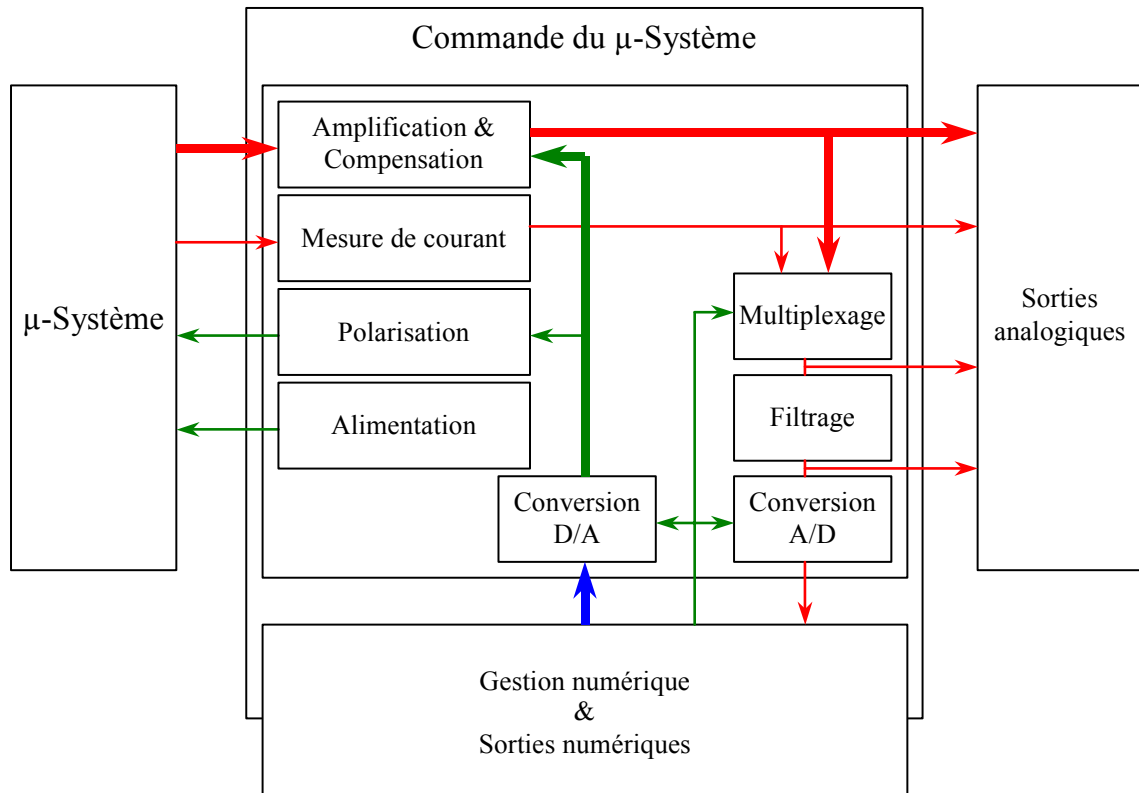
Commande du µ-Système

µ-Système

Amplification & Compensation

Mesure de courant

Polarisation

Alimentation

Conversion D/A

Multiplexage

Filtrage

Conversion A/D

Sorties analogiques

Gestion numérique & Sorties numériques